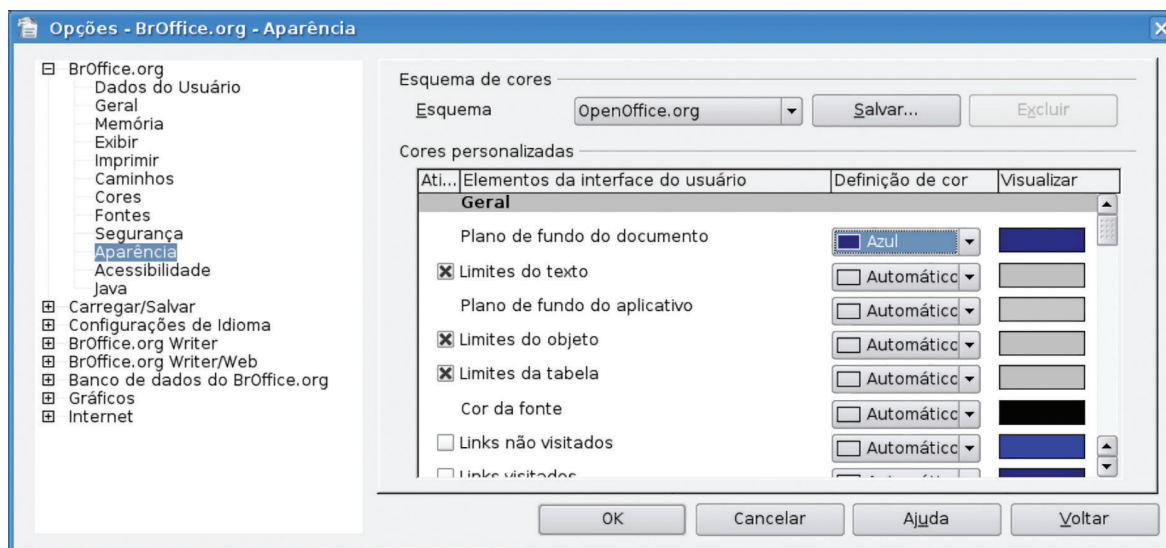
Opções - BrOffice.org - Aparência

⊟ BrOffice.org
Dados do Usuário
Geral
Memória
Exibir
Imprimir
Caminhos
Cores
Fontes
Segurança
Aparência
Acessibilidade
Java
⊞ Carregar/Salvar
⊞ Configurações de Idioma
⊞ BrOffice.org Writer
⊞ BrOffice.org Writer/Web
⊞ Banco de dados do BrOffice.org
⊞ Gráficos
⊞ Internet

Esquema de cores
Esquema | OpenOffice.org | Salvar... | Excluir

Cores personalizadas

| Ati... | Elementos da interface do usuário | Definição de cor | Visualizar |
|---|---|---|---|
| | Geral | | |
| | Plano de fundo do documento | Azul | |
| ☒ | Limites do texto | Automático | |
| | Plano de fundo do aplicativo | Automático | |
| ☒ | Limites do objeto | Automático | |
| ☒ | Limites da tabela | Automático | |
| | Cor da fonte | Automático | |
| ☐ | Links não visitados | Automático | |
| ☐ | Links visitados | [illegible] | |

OK | Cancelar | Ajuda | Voltar